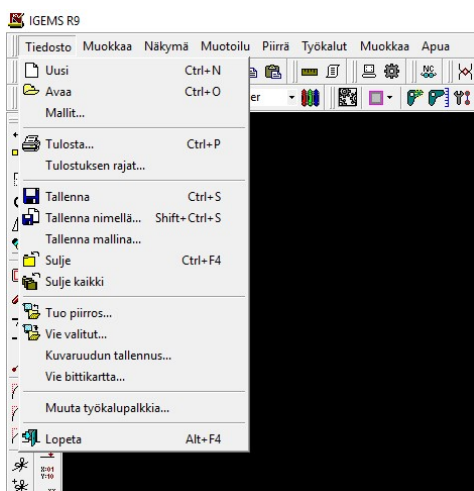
IGEMS R9

Tiedosto Muokkaa Näkymä Muotoilu Piirrä Työkalut Muokkaa Apua

Uusi Ctrl+N
Avaa Ctrl+O
Mallit...

Tulosta... Ctrl+P
Tulostuksen rajat...

Tallenna Ctrl+S
Tallenna nimellä... Shift+Ctrl+S
Tallenna mallina...
Sulje Ctrl+F4
Sulje kaikki

Tuo piirros...
Vie valitut...
Kuvaruudun tallennus...
Vie bittikartta...

Muuta työkalupalkkia...

Lopeta Alt+F4

er